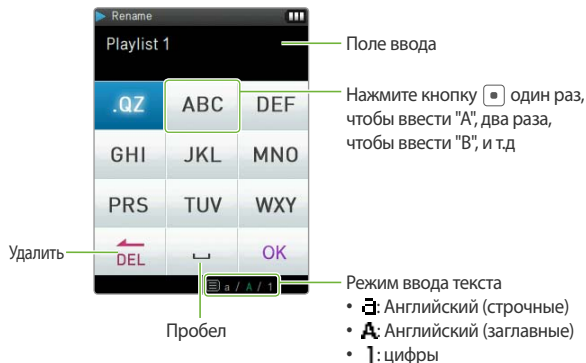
Rename

Playlist 1

Поле ввода

| .QZ | ABC | DEF |
|---|---|---|
| GHI | JKL | MNO |
| PRS | TUV | WXY |
| DEL | ⎵ | OK |

a / A / 1

Нажмите кнопку [•] один раз, чтобы ввести "A", два раза, чтобы ввести "B", и т.д

Удалить

Режим ввода текста

• a: Английский (строчные)

• A: Английский (заглавные)

• 1: цифры

Пробел